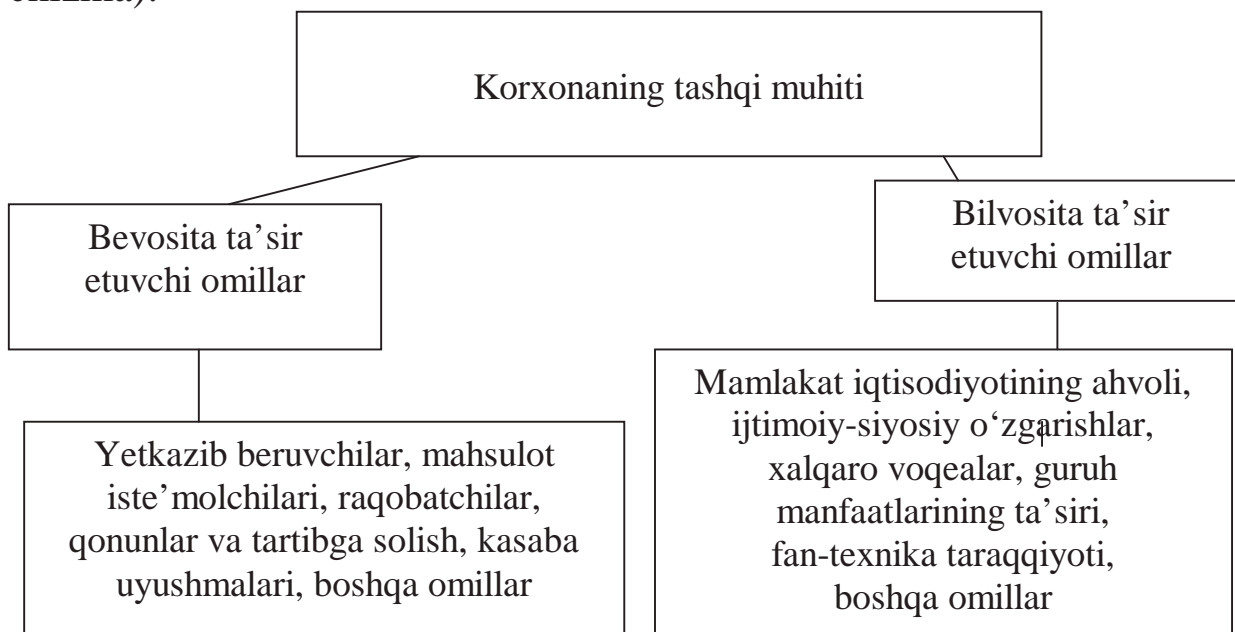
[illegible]).

Korxonaning tashqi muhiti

Bevosita ta'sir etuvchi omillar

Bilvosita ta'sir etuvchi omillar

Yetkazib beruvchilar, mahsulot iste'molchilari, raqobatchilar, qonunlar va tartibga solish, kasaba uyushmalari, boshqa omillar

Mamlakat iqtisodiyotining ahvoli, ijtimoiy-siyosiy o'zgarishlar, xalqaro voqealar, guruh manfaatlarining ta'siri, fan-texnika taraqqiyoti, boshqa omillar